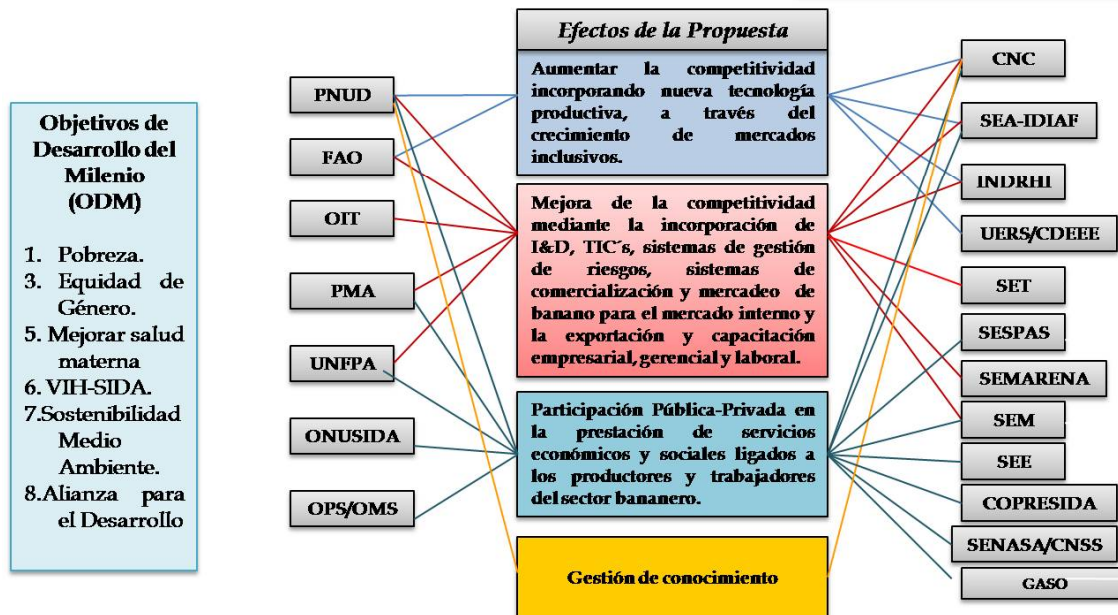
Objetivos de Desarrollo del Milenio (ODM)

1. Pobreza.
3. Equidad de Género.
5. Mejorar salud materna
6. VIH-SIDA.
7.Sostenibilidad Medio Ambiente.
8.Alianza para el Desarrollo

PNUD

FAO

OIT

PMA

UNFPA

ONUSIDA

OPS/OMS

Efectos de la Propuesta

Aumentar la competitividad incorporando nueva tecnología productiva, a través del crecimiento de mercados inclusivos.

Mejora de la competitividad mediante la incorporación de I&D, TIC´s, sistemas de gestión de riesgos, sistemas de comercialización y mercadeo de banano para el mercado interno y la exportación y capacitación empresarial, gerencial y laboral.

Participación Pública-Privada en la prestación de servicios económicos y sociales ligados a los productores y trabajadores del sector bananero.

Gestión de conocimiento

CNC

SEA-IDIAF

INDRHI

UERS/CDEEE

SET

SESPAS

SEMARENA

SEM

SEE

COPRESIDA

SENASA/CNSS

GASO